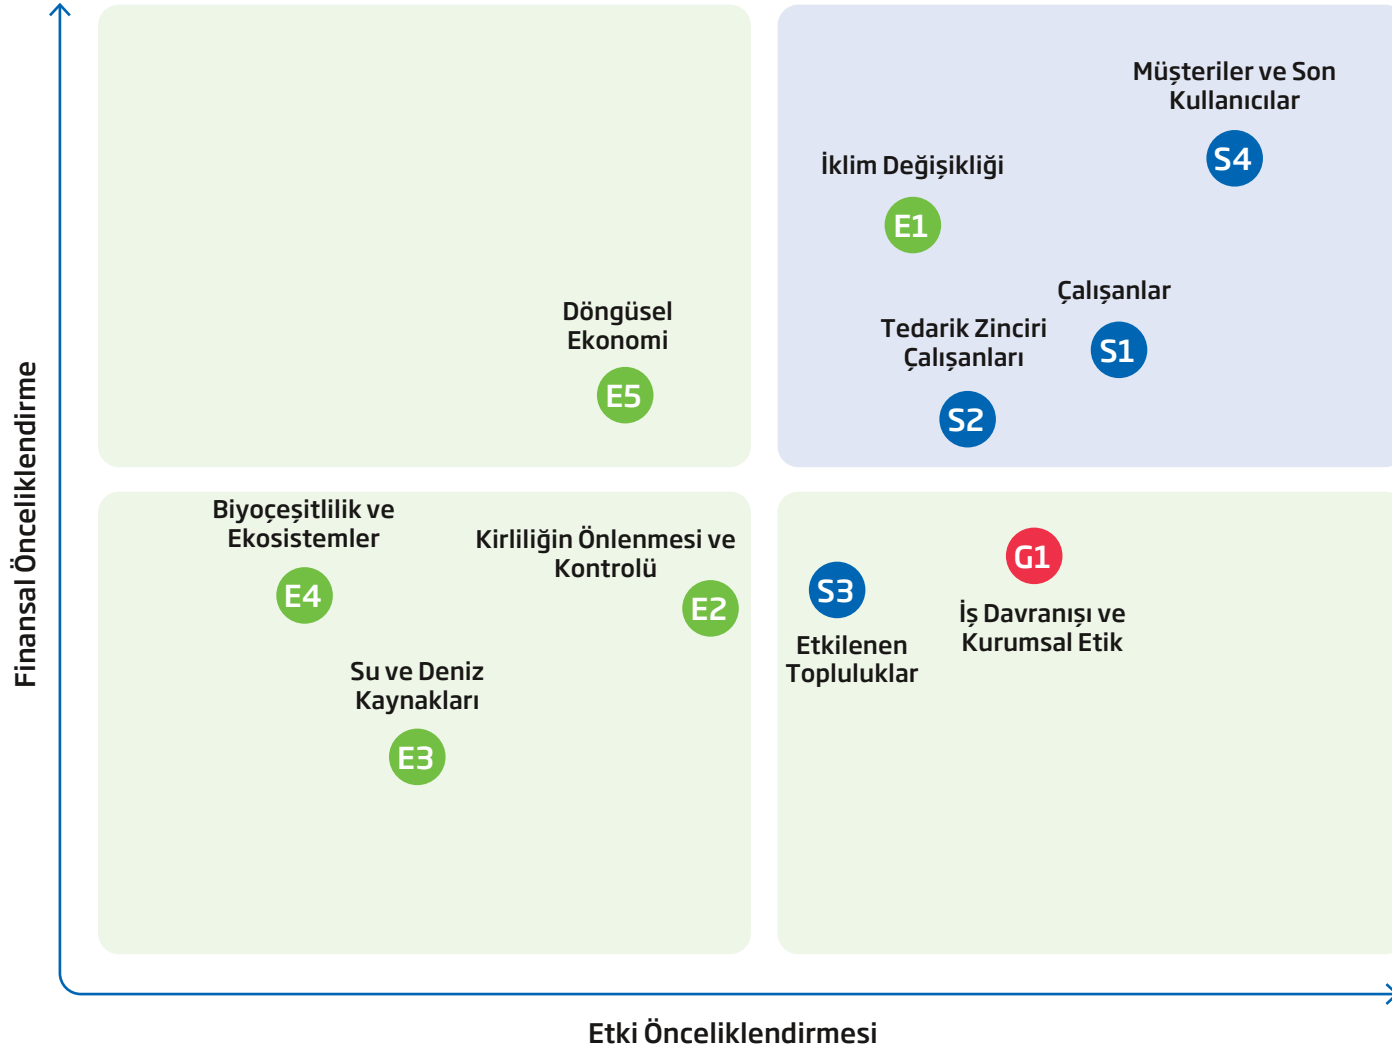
Finansal Önceliklendirme

Müşteriler ve Son Kullanıcılar

S4

İklim Değişikliği

E1

Çalışanlar

Döngüsel Ekonomi

Tedarik Zinciri Çalışanları

S1

E5

S2

Biyoçeşitlilik ve Ekosistemler

Kirliliğin Önlenmesi ve Kontrolü

G1

S3

E4

E2

İş Davranışı ve Kurumsal Etik

Etkilenen Topluluklar

Su ve Deniz Kaynakları

E3

Etki Önceliklendirmesi